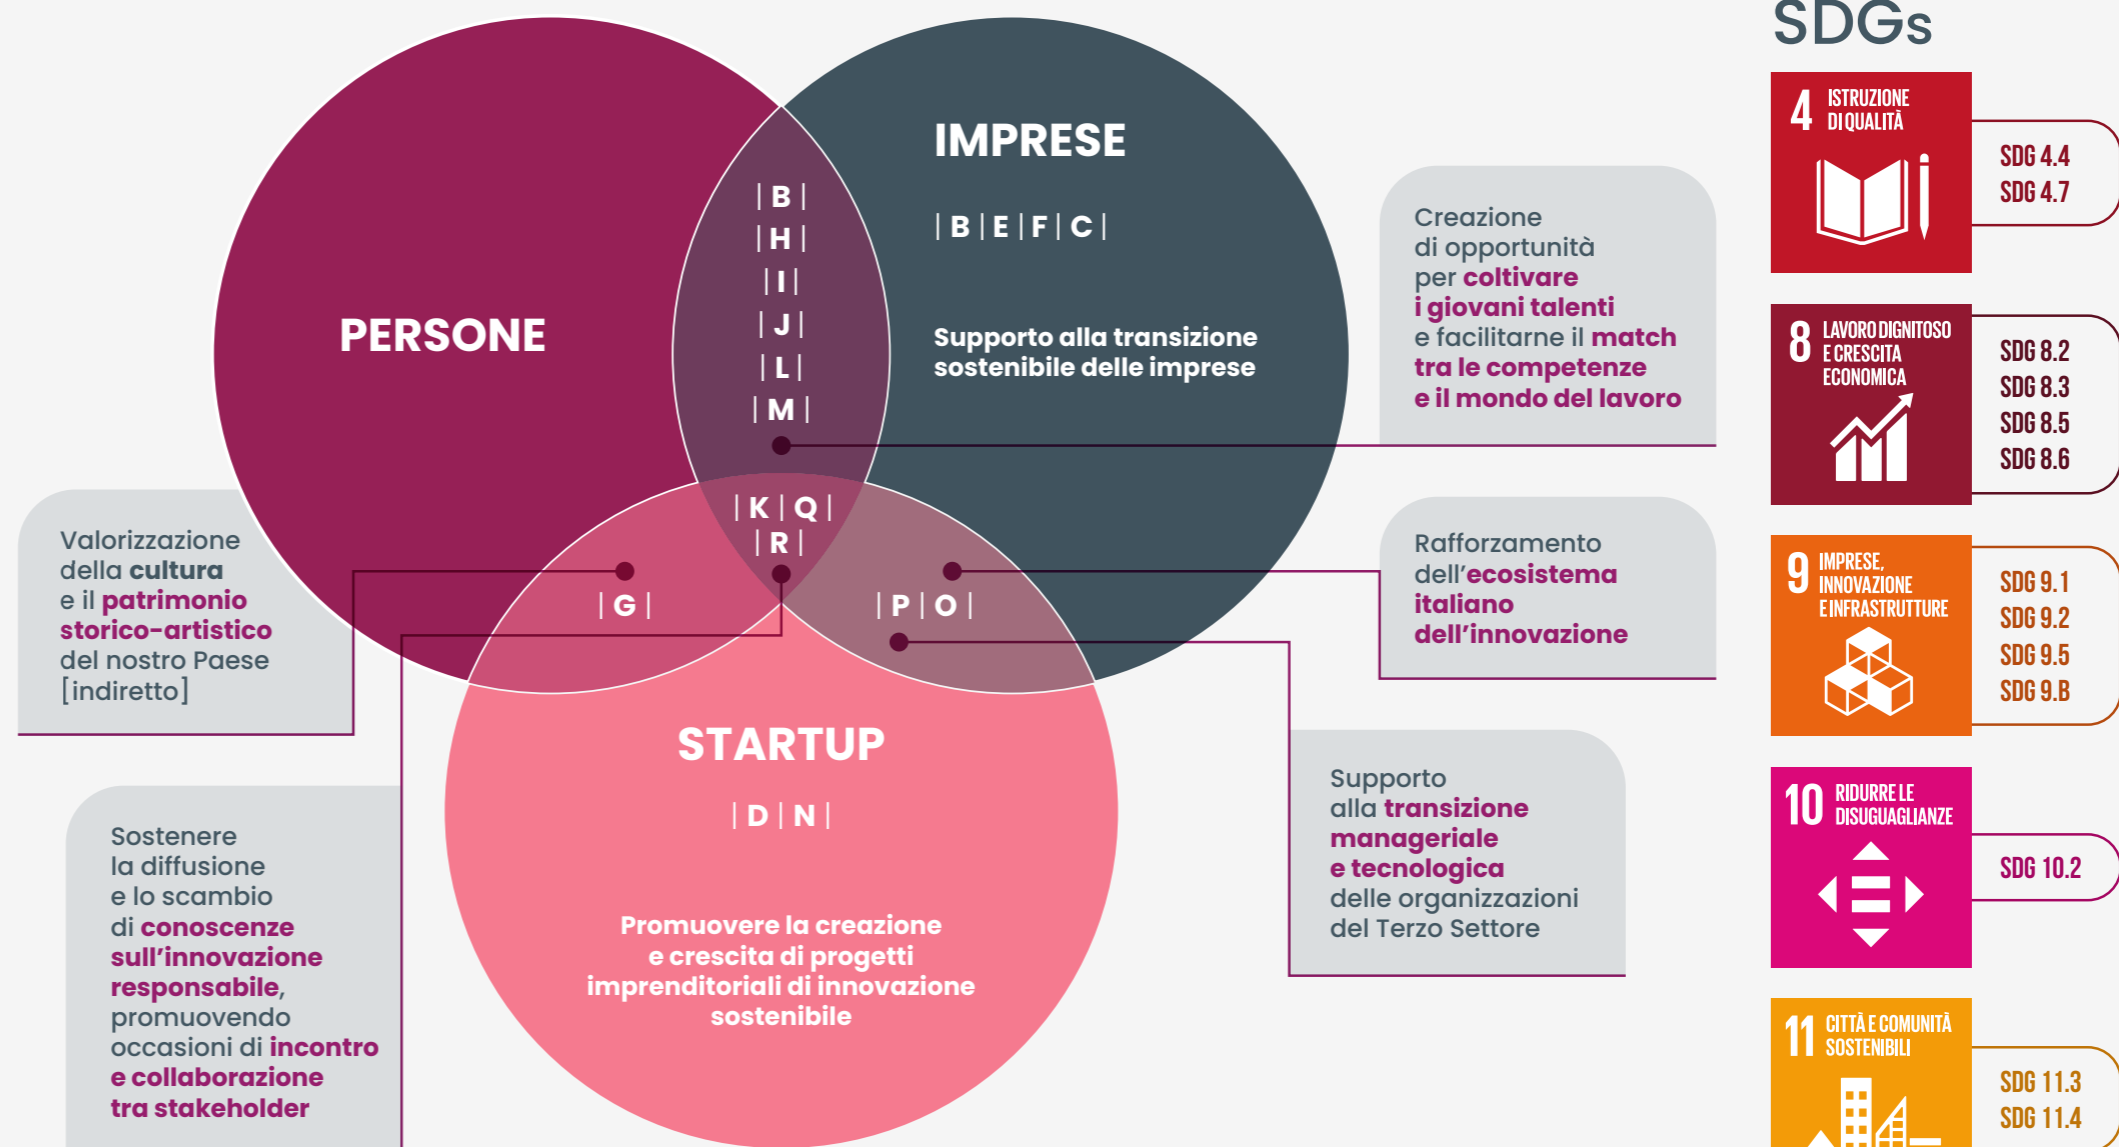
SDGs

PERSONE

IMPRESE

| B | E | F | C |

Supporto alla transizione sostenibile delle imprese

| B |
| H |
| I |
| J |
| L |
| M |

| K | Q |
| R |

| G |

| P | O |

STARTUP

| D | N |

Promuovere la creazione e crescita di progetti imprenditoriali di innovazione sostenibile

Creazione di opportunità per coltivare i giovani talenti e facilitarne il match tra le competenze e il mondo del lavoro

Rafforzamento dell'ecosistema italiano dell'innovazione

Supporto alla transizione manageriale e tecnologica delle organizzazioni del Terzo Settore

Valorizzazione della cultura e il patrimonio storico-artistico del nostro Paese [indiretto]

Sostenere la diffusione e lo scambio di conoscenze sull'innovazione responsabile, promuovendo occasioni di incontro e collaborazione tra stakeholder

4 ISTRUZIONE DI QUALITÀ

SDG 4.4
SDG 4.7

8 LAVORO DIGNITOSO E CRESCITA ECONOMICA

SDG 8.2
SDG 8.3
SDG 8.5
SDG 8.6

9 IMPRESE, INNOVAZIONE E INFRASTRUTTURE

SDG 9.1
SDG 9.2
SDG 9.5
SDG 9.B

10 RIDURRE LE DISUGUAGLIANZE

SDG 10.2

11 CITTÀ E COMUNITÀ SOSTENIBILI

SDG 11.3
SDG 11.4